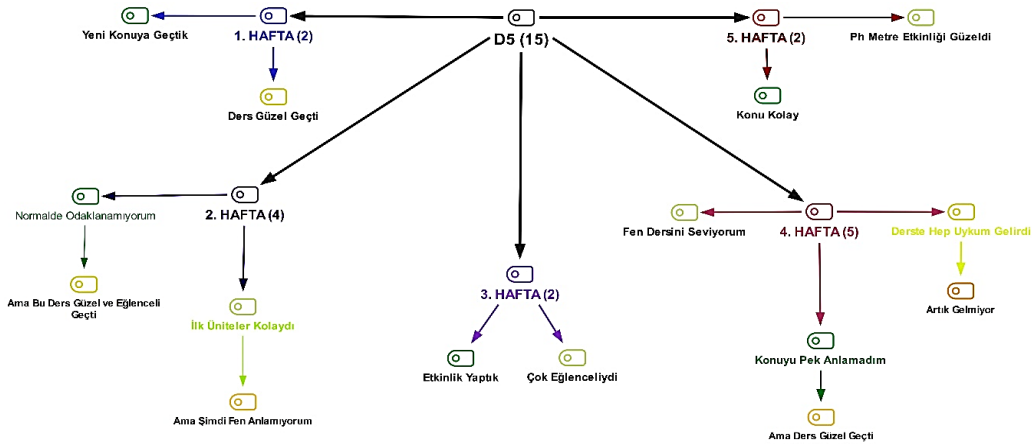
D5 (15)

1. HAFTA (2)
Yeni Konuya Geçtik
Ders Güzel Geçti

5. HAFTA (2)
Ph Metre Etkinliği Güzeldi
Konu Kolay

2. HAFTA (4)
Normalde Odaklanamıyorum
Ama Bu Ders Güzel ve Eğlenceli Geçti
İlk Üniteler Kolaydı
Ama Şimdi Fen Anlamıyorum

3. HAFTA (2)
Etkinlik Yaptık
Çok Eğlenceliydi

4. HAFTA (5)
Fen Dersini Seviyorum
Derste Hep Uykum Gelirdi
Artık Gelmiyor
Konuyu Pek Anlamadım
Ama Ders Güzel Geçti